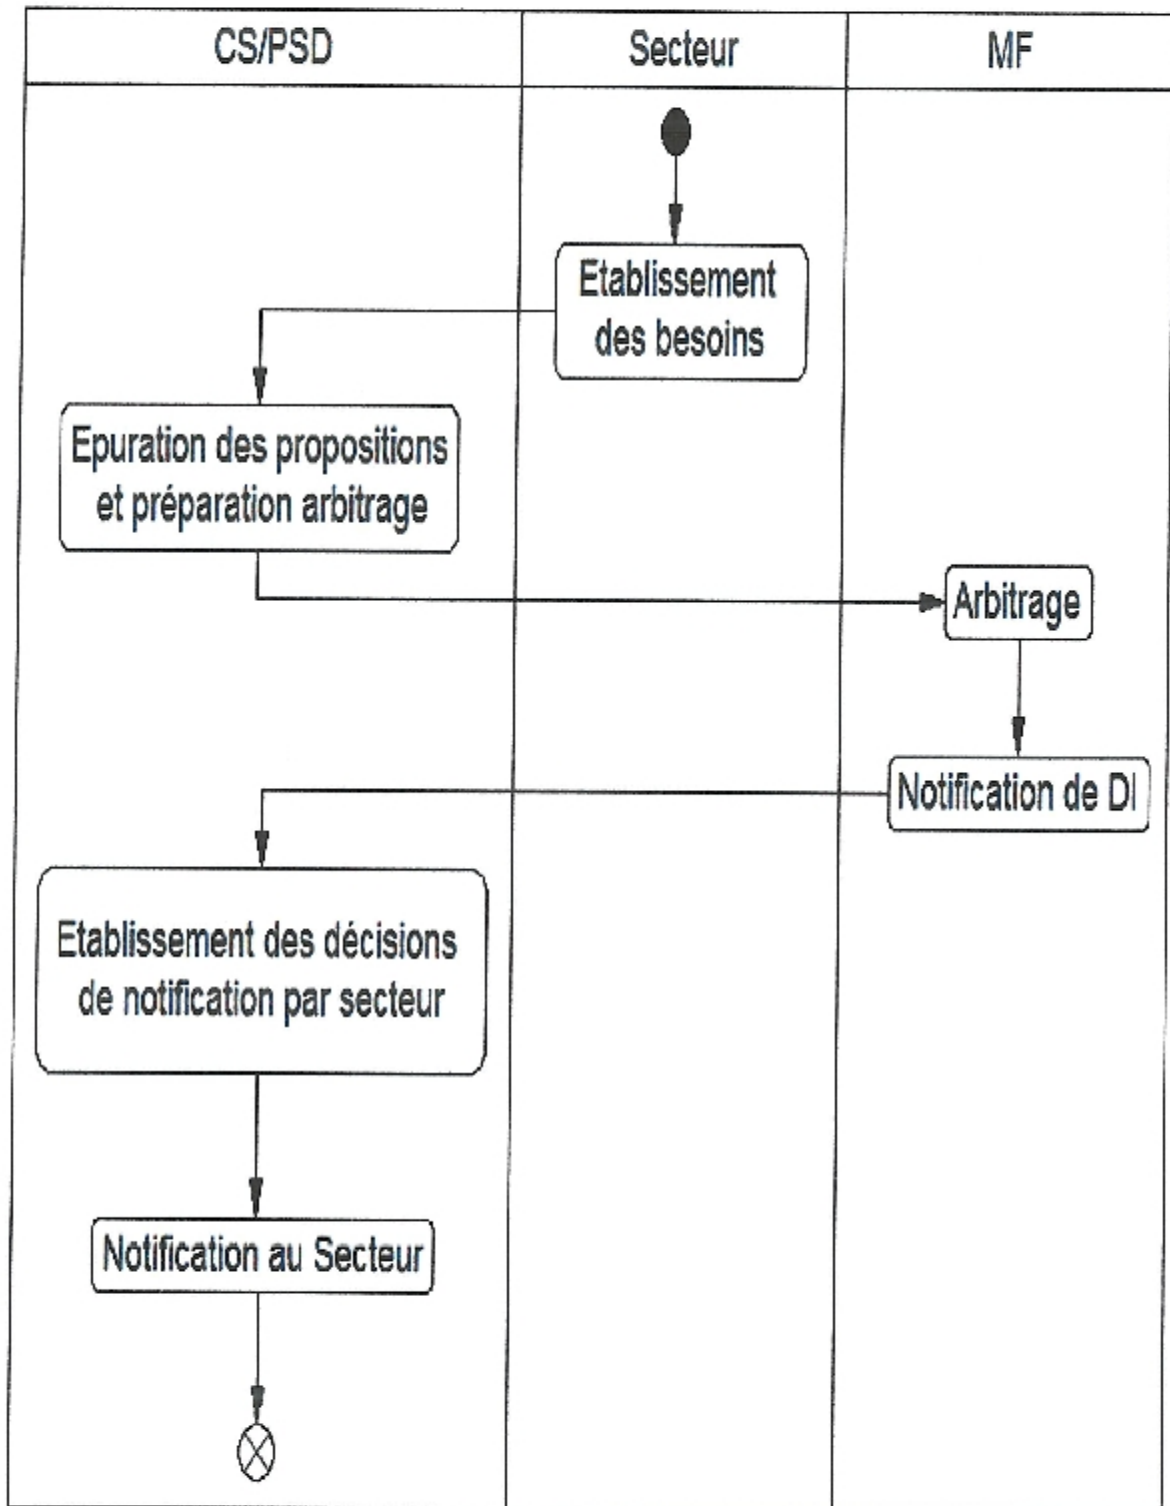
CS/PSD

Secteur

MF

Etablissement des besoins

Epuration des propositions et préparation arbitrage

Arbitrage

Notification de DI

Etablissement des décisions de notification par secteur

Notification au Secteur